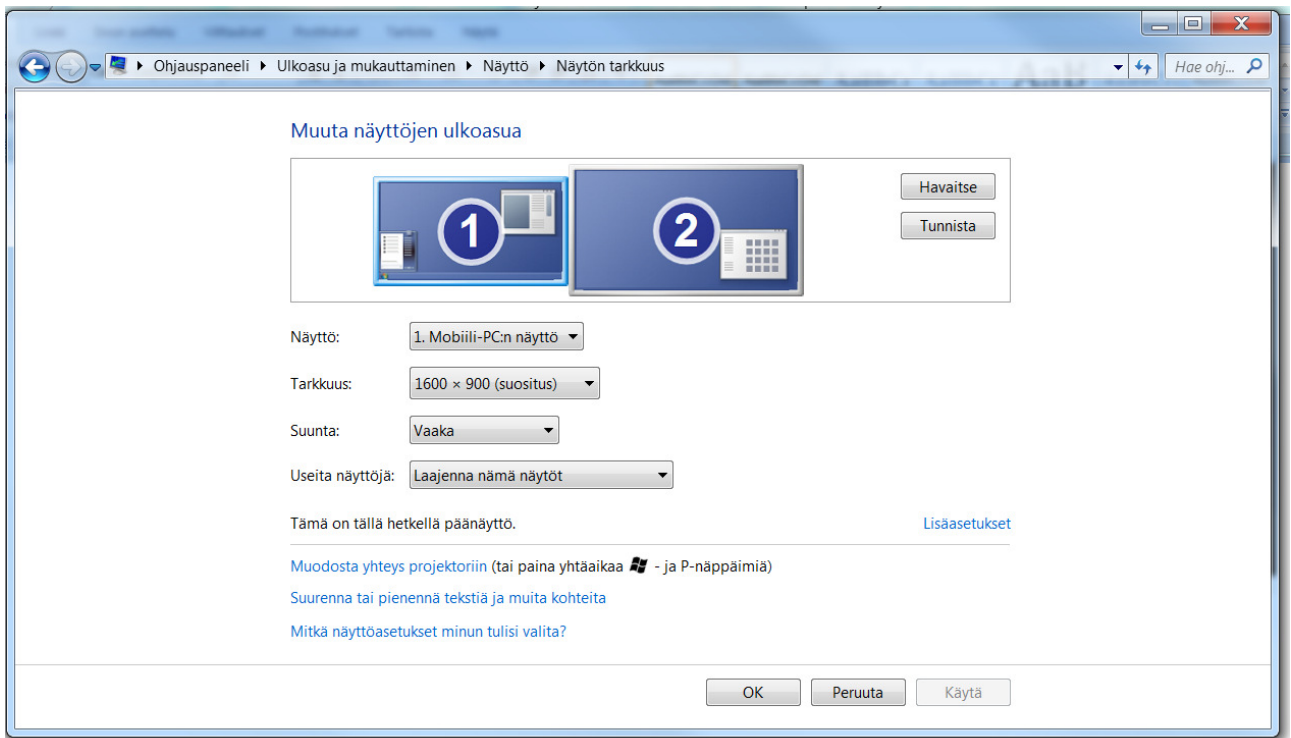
Ohjauspaneeli ▸ Ulkoasu ja mukauttaminen ▸ Näyttö ▸ Näytön tarkkuus

Hae ohj...

Muuta näyttöjen ulkoasua

1

2

Havaitse

Tunnista

Näyttö: 1. Mobiili-PC:n näyttö

Tarkkuus: 1600 × 900 (suositus)

Suunta: Vaaka

Useita näyttöjä: Laajenna nämä näytöt

Tämä on tällä hetkellä päänäyttö.

Lisäasetukset

Muodosta yhteys projektoriin (tai paina yhtäaikaa - ja P-näppäimiä)

Suurenna tai pienennä tekstiä ja muita kohteita

Mitkä näyttöasetukset minun tulisi valita?

OK

Peruuta

Käytä